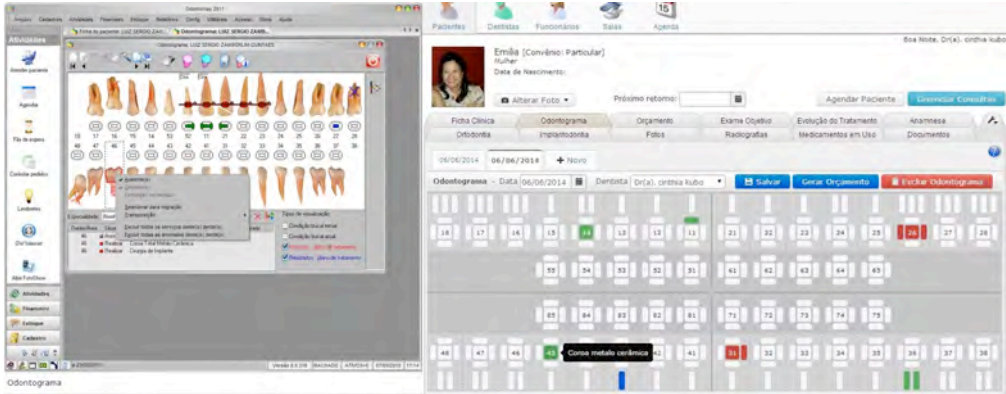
Odontograma

Pacientes Dentistas Funcionários Salas Agenda

Boa Noite, Dr(a). cinthia kubo

Emília [Convênio: Particular]
Mulher
Data de Nascimento:

Alterar Foto

Próximo retorno:

Agendar Paciente

Encerrar Consultas

Ficha Clínica | Odontograma | Orçamento | Exame Objetivo | Evolução do Tratamento | Anamnese
Ortodontia | Implantodontia | Fotos | Radiografias | Medicamentos em Uso | Documentos

06/06/2014 | 06/06/2014 | + Novo

Odontograma - Data 06/06/2014 Dentista Dr(a). cinthia kubo

Salvar | Gerar Orçamento | Excluir Odontograma

18 17 16 15 14 13 12 11 21 22 23 24 25 26 27 28

55 54 53 52 51 61 62 63 64 65

85 84 83 82 81 71 72 73 74 75

48 47 46 45 Coroa metalo cerâmica 41 31 32 33 34 35 36 37 38

Atividades

Arquivo Cadastros Atividades Financeiro Estoque Relatórios Config Utilitários Acesso Sobre Ajuda

Ficha do paciente: LUIZ SERGIO ZAN...

Odontograma: LUIZ SERGIO ZANBERLIN GUIMARAES

Atender paciente

Agenda

Fila de espera

Controle protético

Lembretes

Chat Interno

Atendimento

Atividades

Financeiro

Estoque

Cadastros

Especialidade

Tipo de visualização
Condição bucal inicial
Condição bucal atual
Procedimentos
Tratamentos

Selecionar para reparação
Duplicação
Excluir todos os serviços deste(s) dente(s)
Excluir todas as anomalias deste(s) dente(s)

Coroa Total Metalo Cerâmica
Coroa de Implante

Versão 3.0.178